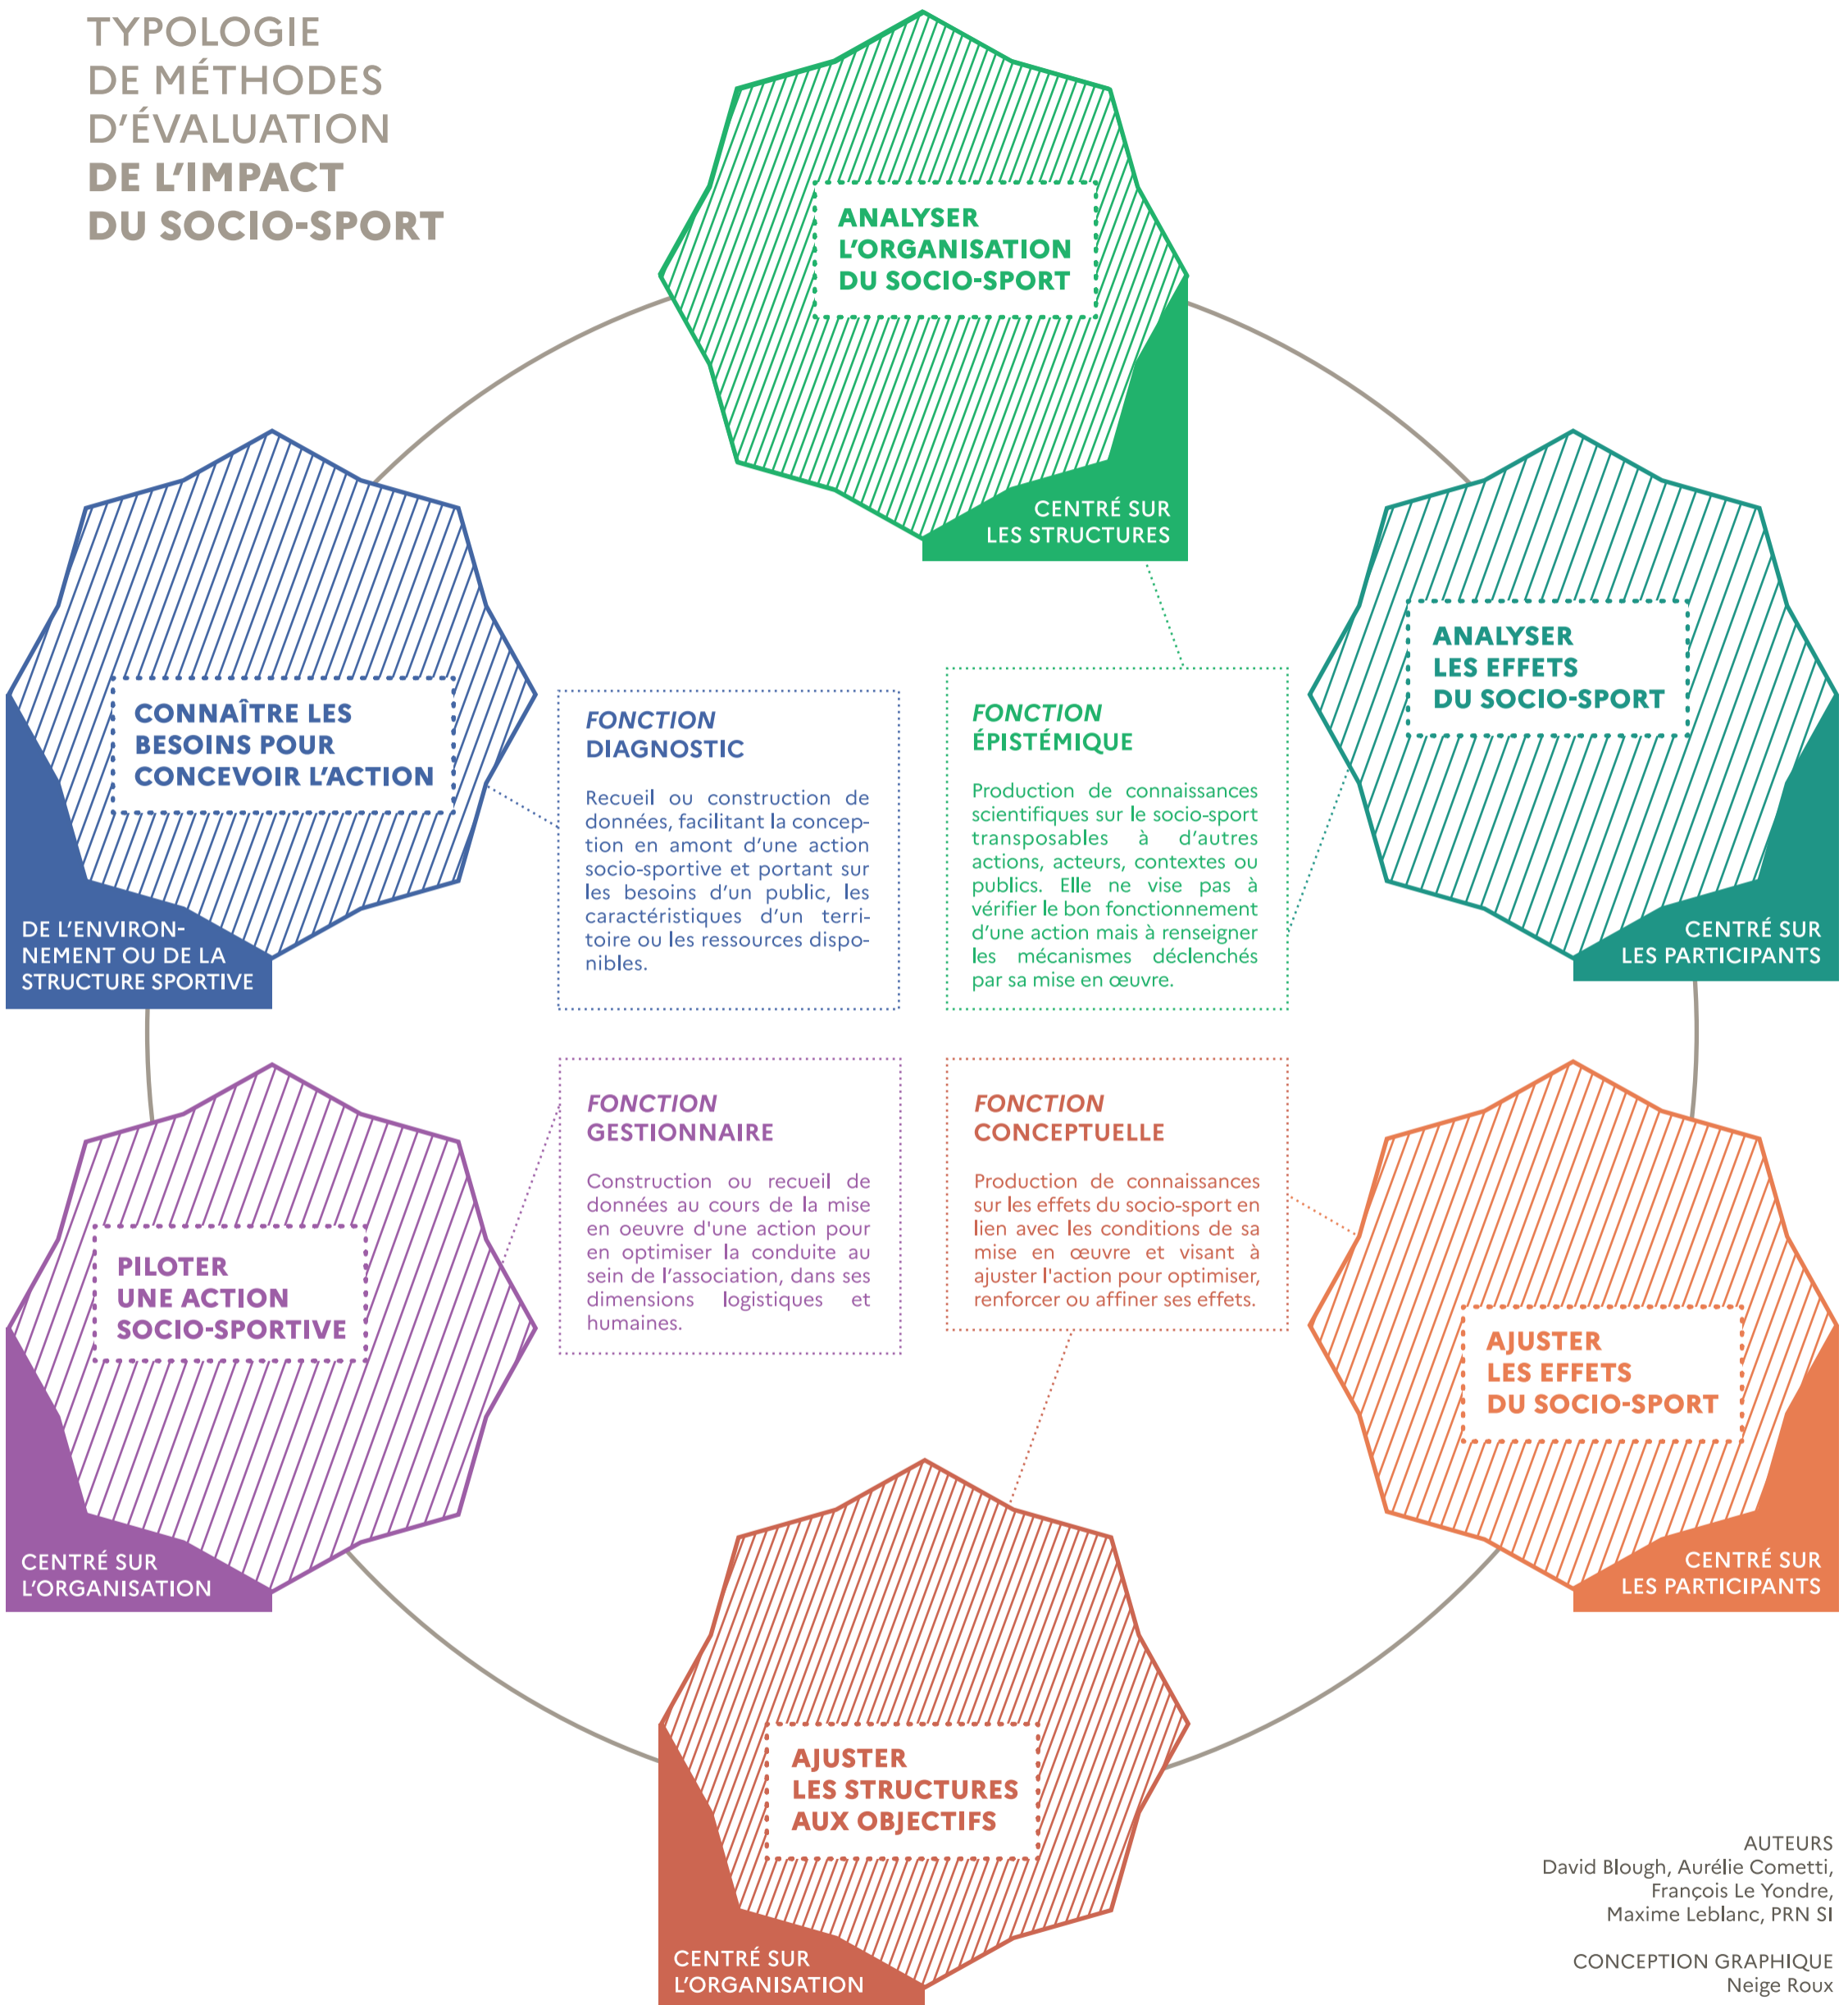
TYPOLOGIE DE MÉTHODES D'ÉVALUATION DE L'IMPACT DU SOCIO-SPORT

ANALYSER L'ORGANISATION DU SOCIO-SPORT

CENTRÉ SUR LES STRUCTURES

CONNAÎTRE LES BESOINS POUR CONCEVOIR L'ACTION

DE L'ENVIRONNEMENT OU DE LA STRUCTURE SPORTIVE

FONCTION DIAGNOSTIC

Recueil ou construction de données, facilitant la conception en amont d'une action socio-sportive et portant sur les besoins d'un public, les caractéristiques d'un territoire ou les ressources disponibles.

FONCTION ÉPISTÉMIQUE

Production de connaissances scientifiques sur le socio-sport transposables à d'autres actions, acteurs, contextes ou publics. Elle ne vise pas à vérifier le bon fonctionnement d'une action mais à renseigner les mécanismes déclenchés par sa mise en œuvre.

ANALYSER LES EFFETS DU SOCIO-SPORT

CENTRÉ SUR LES PARTICIPANTS

PILOTER UNE ACTION SOCIO-SPORTIVE

CENTRÉ SUR L'ORGANISATION

FONCTION GESTIONNAIRE

Construction ou recueil de données au cours de la mise en oeuvre d'une action pour en optimiser la conduite au sein de l'association, dans ses dimensions logistiques et humaines.

FONCTION CONCEPTUELLE

Production de connaissances sur les effets du socio-sport en lien avec les conditions de sa mise en œuvre et visant à ajuster l'action pour optimiser, renforcer ou affiner ses effets.

AJUSTER LES EFFETS DU SOCIO-SPORT

CENTRÉ SUR LES PARTICIPANTS

AJUSTER LES STRUCTURES AUX OBJECTIFS

CENTRÉ SUR L'ORGANISATION

AUTEURS
David Blough, Aurélie Cometti, François Le Yondre, Maxime Leblanc, PRN SI

CONCEPTION GRAPHIQUE
Neige Roux